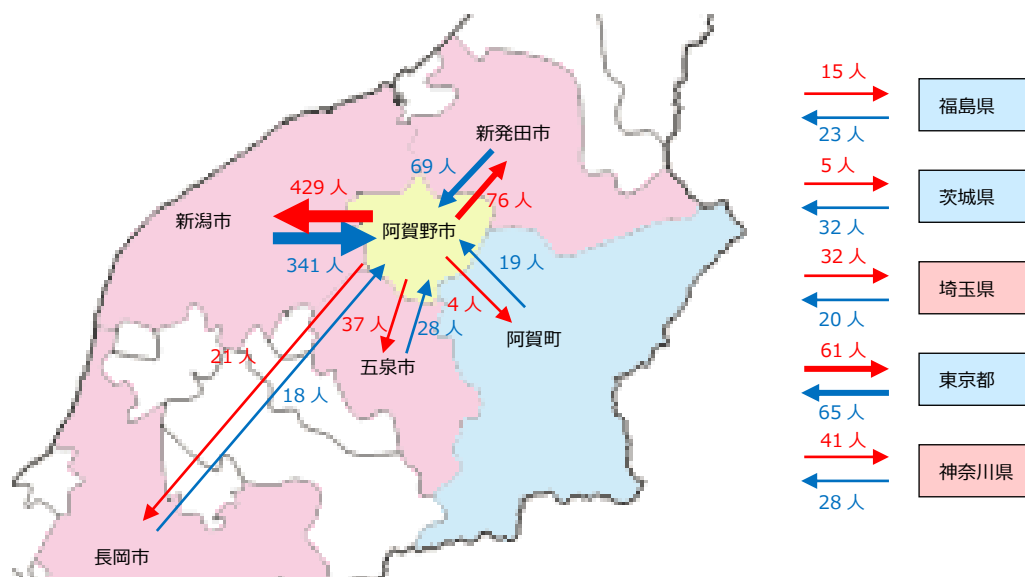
新発田市
69 人
76 人
429 人
新潟市
阿賀野市
341 人
19 人
4 人
37 人
28 人
阿賀町
五泉市
21 人
18 人
長岡市

15 人
23 人
福島県
5 人
32 人
茨城県
32 人
20 人
埼玉県
61 人
65 人
東京都
41 人
28 人
神奈川県